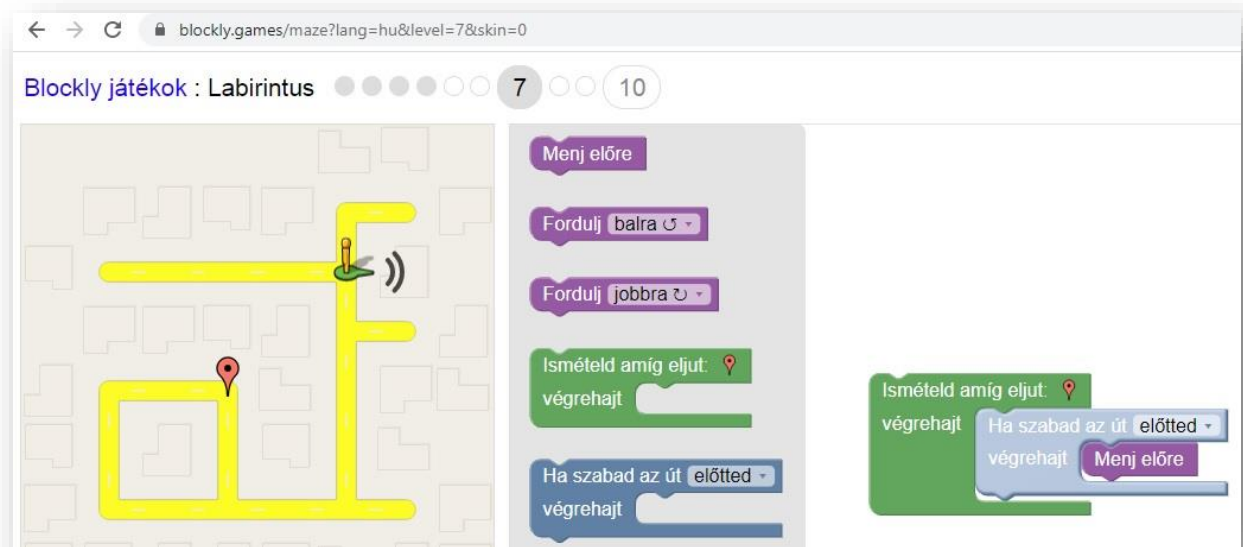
blockly.games/maze?lang=hu&level=7&skin=0

Blockly játékok : Labirintus 7 10

Menj előre

Fordulj balra ↺

Fordulj jobbra ↻

Ismételd amíg eljut:
végrehajt

Ha szabad az út előtted
végrehajt

Ismételd amíg eljut:
végrehajt
Ha szabad az út előtted
végrehajt
Menj előre